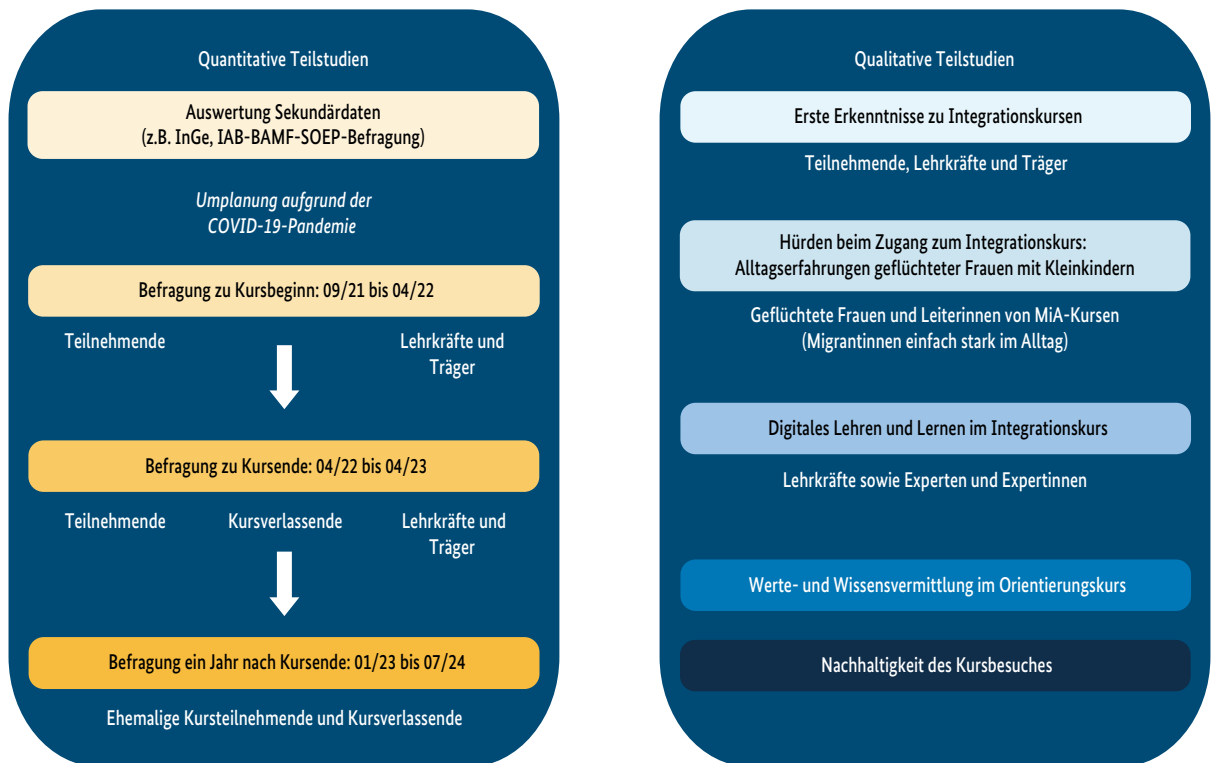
Quantitative Teilstudien

Auswertung Sekundärdaten (z.B. InGe, IAB-BAMF-SOEP-Befragung)

Umplanung aufgrund der COVID-19-Pandemie

Befragung zu Kursbeginn: 09/21 bis 04/22

Teilnehmende

Lehrkräfte und Träger

Befragung zu Kursende: 04/22 bis 04/23

Teilnehmende

Kursverlassende

Lehrkräfte und Träger

Befragung ein Jahr nach Kursende: 01/23 bis 07/24

Ehemalige Kursteilnehmende und Kursverlassende

Qualitative Teilstudien

Erste Erkenntnisse zu Integrationskursen

Teilnehmende, Lehrkräfte und Träger

Hürden beim Zugang zum Integrationskurs: Alltagserfahrungen geflüchteter Frauen mit Kleinkindern

Geflüchtete Frauen und Leiterinnen von MiA-Kursen (Migrantinnen einfach stark im Alltag)

Digitales Lehren und Lernen im Integrationskurs

Lehrkräfte sowie Experten und Expertinnen

Werte- und Wissensvermittlung im Orientierungskurs

Nachhaltigkeit des Kursbesuches